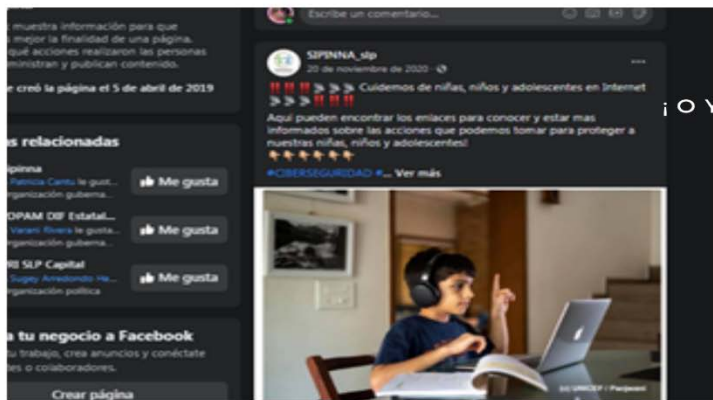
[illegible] muestra información para que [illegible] mejor la finalidad de una página. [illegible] qué acciones realizaron las personas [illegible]ministran y publican contenido.

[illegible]e creó la página el 5 de abril de 2019

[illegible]s relacionadas

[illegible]ipinna
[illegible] Patricia Cantu le gust...
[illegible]rganización guberna...
Me gusta

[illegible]DPAM DIF Estatal...
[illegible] Varani Rivera le gusta...
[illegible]rganización guberna...
Me gusta

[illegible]I SLP Capital
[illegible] Sugey Arredondo He...
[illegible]rganización política
Me gusta

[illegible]a tu negocio a Facebook
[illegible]u trabajo, crea anuncios y conéctate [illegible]tes o colaboradores.

Crear página

Escribe un comentario...

SIPINNA_slp
20 de noviembre de 2020 ·

‼️‼️‼️ Cuidemos de niñas, niños y adolescentes en Internet ‼️‼️‼️

Aquí pueden encontrar los enlaces para conocer y estar mas informados sobre las acciones que podemos tomar para proteger a nuestras niñas, niños y adolescentes!

#CIBERSEGURIDAD #... Ver más

(c) UNICEF / Panjwani

¡ O Y